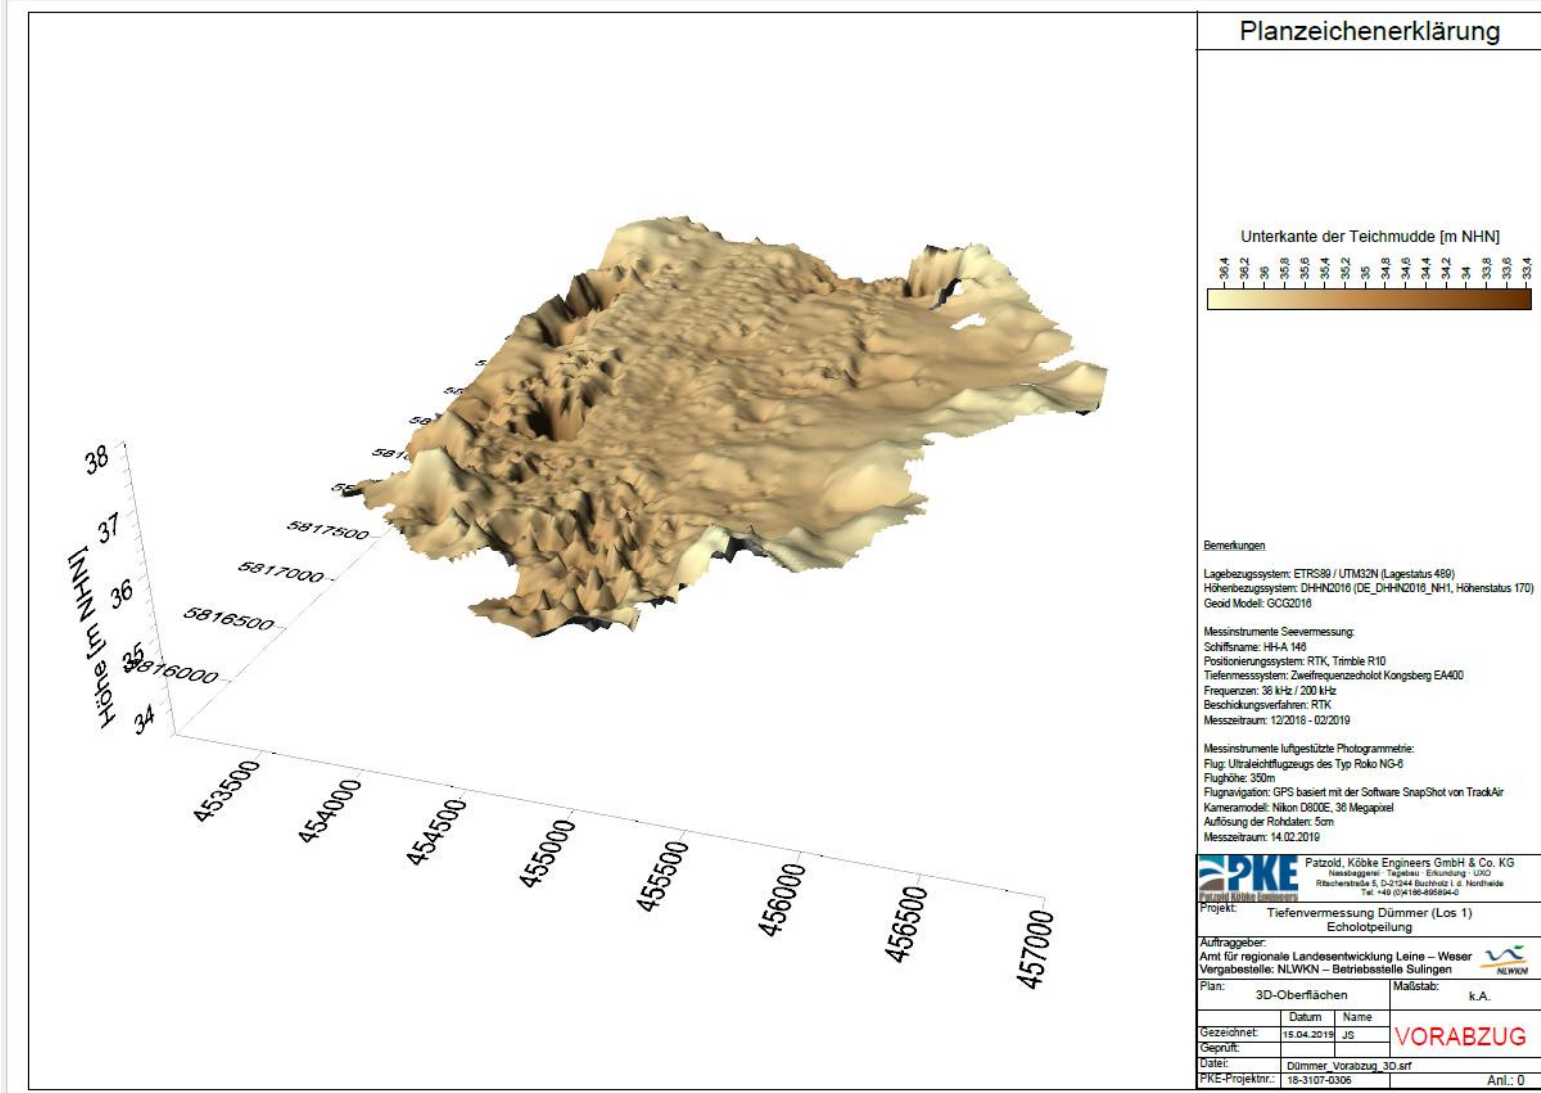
Planzeichenerklärung

Unterkante der Teichmudde [m NHN]

36,4 36,2 36 35,8 35,6 35,4 35,2 35 34,8 34,6 34,4 34,2 34 33,8 33,6 33,4

38
37
36
35
34
Höhe [m NHN]

5816000
5816500
5817000
5817500
58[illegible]
58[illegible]
58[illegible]
58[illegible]
5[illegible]

453500
454000
454500
455000
455500
456000
456500
457000

Bemerkungen

Lagebezugssystem: ETRS89 / UTM32N (Lagestatus 489)
Höhenbezugssystem: DHHN2016 (DE_DHHN2016_NH1, Höhenstatus 170)
Geoid Modell: GCG2016

Messinstrumente Seevermessung:
Schiffsname: HH-A 146
Positionierungssystem: RTK, Trimble R10
Tiefenmesssystem: Zweifrequenzecholot Kongsberg EA400
Frequenzen: 38 kHz / 200 kHz
Beschickungsverfahren: RTK
Messzeitraum: 12/2018 - 02/2019

Messinstrumente luftgestützte Photogrammetrie:
Flug: Ultraleichtflugzeugs des Typ Roko NG-6
Flughöhe: 350m
Flugnavigation: GPS basiert mit der Software SnapShot von TrackAir
Kameramodell: Nikon D800E, 36 Megapixel
Auflösung der Rohdaten: 5cm
Messzeitraum: 14.02.2019

PKE
Patzold Köbke Engineers
Patzold, Köbke Engineers GmbH & Co. KG
Nassbaggerei · Tagebau · Erkundung · UXO
Ritscherstraße 5, D-21244 Buchholz i. d. Nordheide
Tel: +49 (0)4186-895894-0

Projekt: Tiefenvermessung Dümmer (Los 1)
Echolotpeilung

Auftraggeber:
Amt für regionale Landesentwicklung Leine – Weser
Vergabestelle: NLWKN – Betriebsstelle Sulingen
NLWKN

| Plan: | 3D-Oberflächen | Maßstab: | k.A. |
|---|---|---|---|
| | Datum | Name | |
| Gezeichnet: | 15.04.2019 | JS | VORABZUG |
| Geprüft: | | | |
| Datei: | Dümmer_Vorabzug_3D.srf | | |
| PKE-Projektnr.: | 18-3107-0306 | | Anl.: 0 |